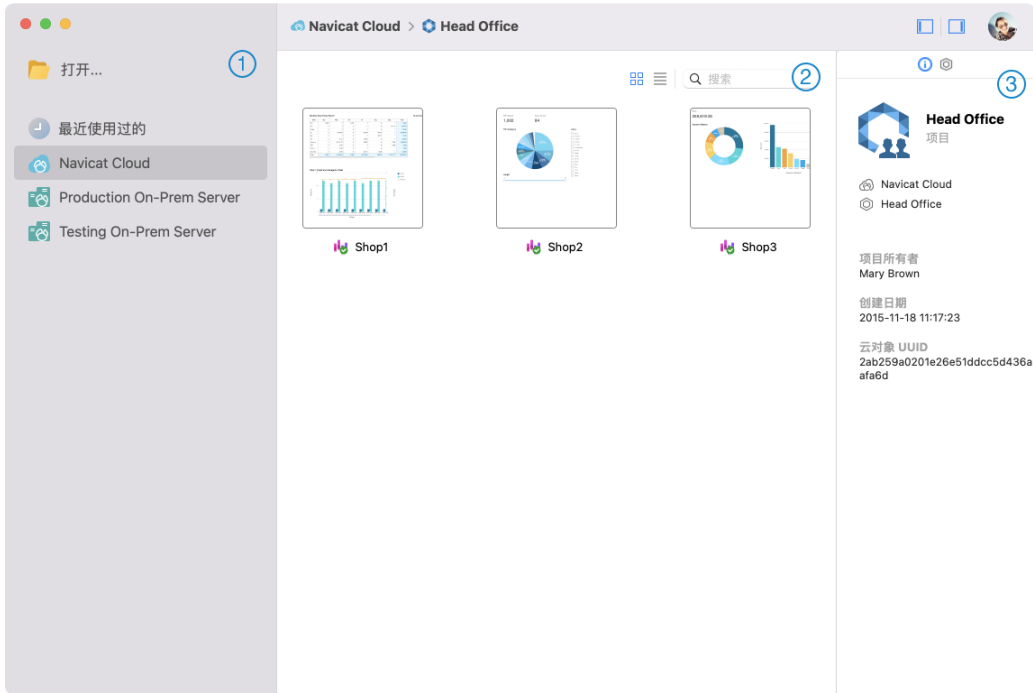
Navicat Cloud > Head Office

打开...

①

最近使用过的

Navicat Cloud

Production On-Prem Server

Testing On-Prem Server

搜索

②

Shop1

Shop2

Shop3

③

Head Office
项目

Navicat Cloud

Head Office

项目所有者
Mary Brown

创建日期
2015-11-18 11:17:23

云对象 UUID
2ab259a0201e26e51ddcc5d436aafa6d